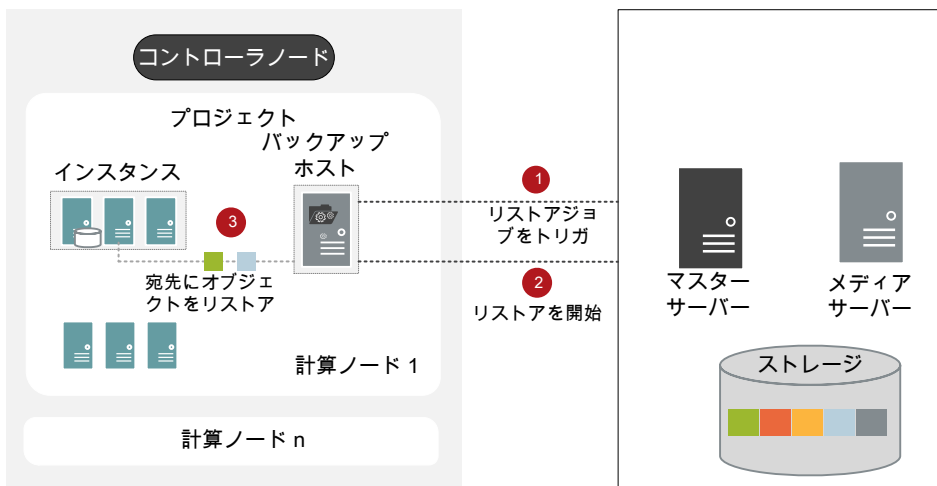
コントローラノード

プロジェクト

バックアップホスト

インスタンス

3

宛先にオブジェクトをリストア

計算ノード 1

計算ノード n

1

リストアジョブをトリガ

2

リストアを開始

マスターサーバー

メディアサーバー

ストレージ